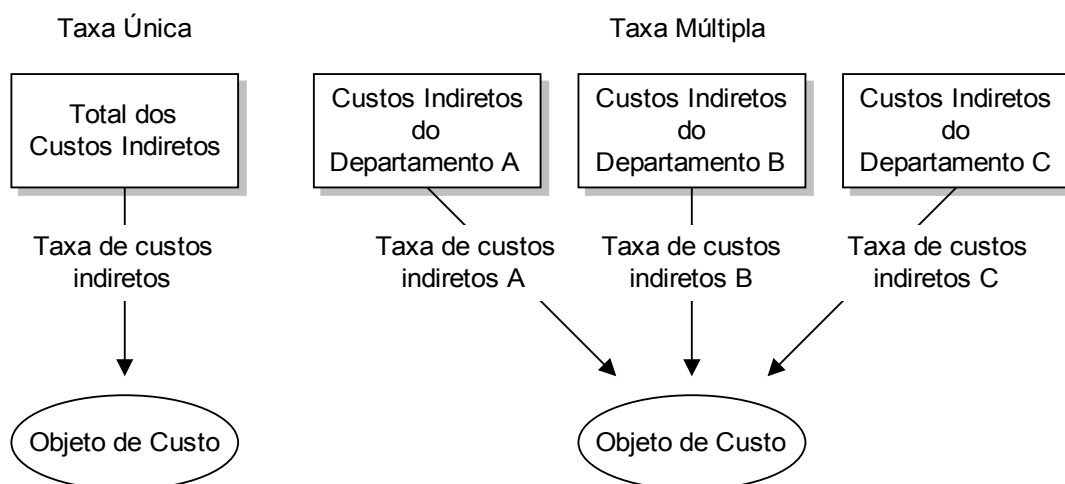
Taxa Única

Total dos Custos Indiretos

Taxa de custos indiretos

Objeto de Custo

Taxa Múltipla

Custos Indiretos do Departamento A

Custos Indiretos do Departamento B

Custos Indiretos do Departamento C

Taxa de custos indiretos A

Taxa de custos indiretos B

Taxa de custos indiretos C

Objeto de Custo